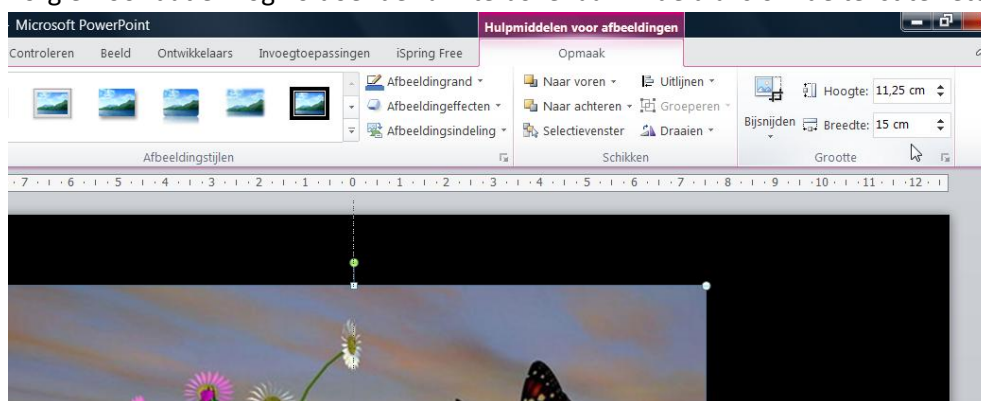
- Microsoft PowerPoint
Hulpmiddelen voor afbeeldingen
Controleren Beeld Ontwikkelaars Invoegtoepassingen iSpring Free Opmaak
Afbeeldingrand
Afbeeldingeffecten
Afbeeldingsindeling
Afbeeldingstijlen
Naar voren
Naar achteren
Selectievenster
Uitlijnen
Groeperen
Draaien
Schikken
Bijsnijden
Hoogte: 11,25 cm
Breedte: 15 cm
Grootte
· 7 · · 6 · · 5 · · 4 · · 3 · · 2 · · 1 · · 0 · · 1 · · 2 · · 3 · · 4 · · 5 · · 6 · · 7 · · 8 · · 9 · · 10 · · 11 · · 12 ·